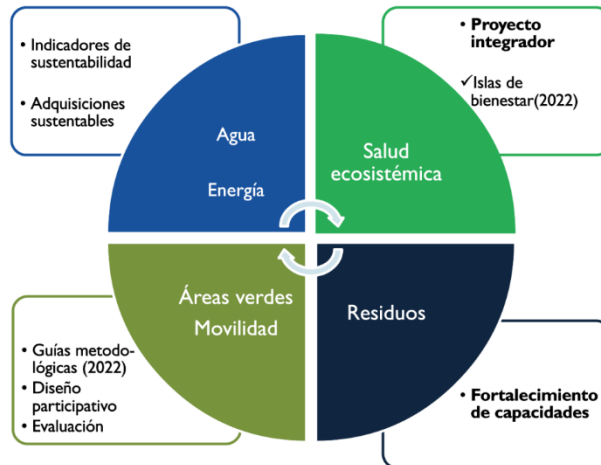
• Indicadores de sustentabilidad

• Adquisiciones sustentables

• Proyecto integrador

✓Islas de bienestar(2022)

Agua

Energía

Salud ecosistémica

Áreas verdes

Movilidad

Residuos

• Guías metodológicas (2022)

• Diseño participativo

• Evaluación

• Fortalecimiento de capacidades